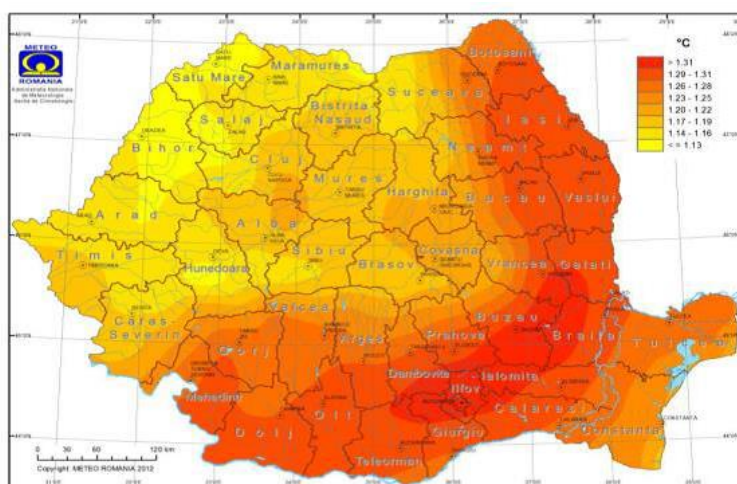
METEO ROMANIA

°C
> 1.31
1.29 - 1.31
1.26 - 1.28
1.23 - 1.25
1.20 - 1.22
1.17 - 1.19
1.14 - 1.16
<= 1.13

Satu Mare
Maramures
Botosani
Suceava
Salaj
Bistrita Nasaud
Iasi
Bihor
Cluj
Neamt
Mures
Harghita
Bacau
Vaslui
Arad
Alba
Covasna
Timis
Hunedoara
Sibiu
Brasov
Vrancea
Galati
Caras Severin
Valcea
Buzau
Braila
Gorj
Arges
Prahova
Tulcea
Dambovita
Ialomita
Mehedinti
Ilfov
Olt
Calarasi
Dolj
Giurgiu
Constanta
Teleorman

0 30 60 120 km
Copyright: METEO ROMANIA 2012